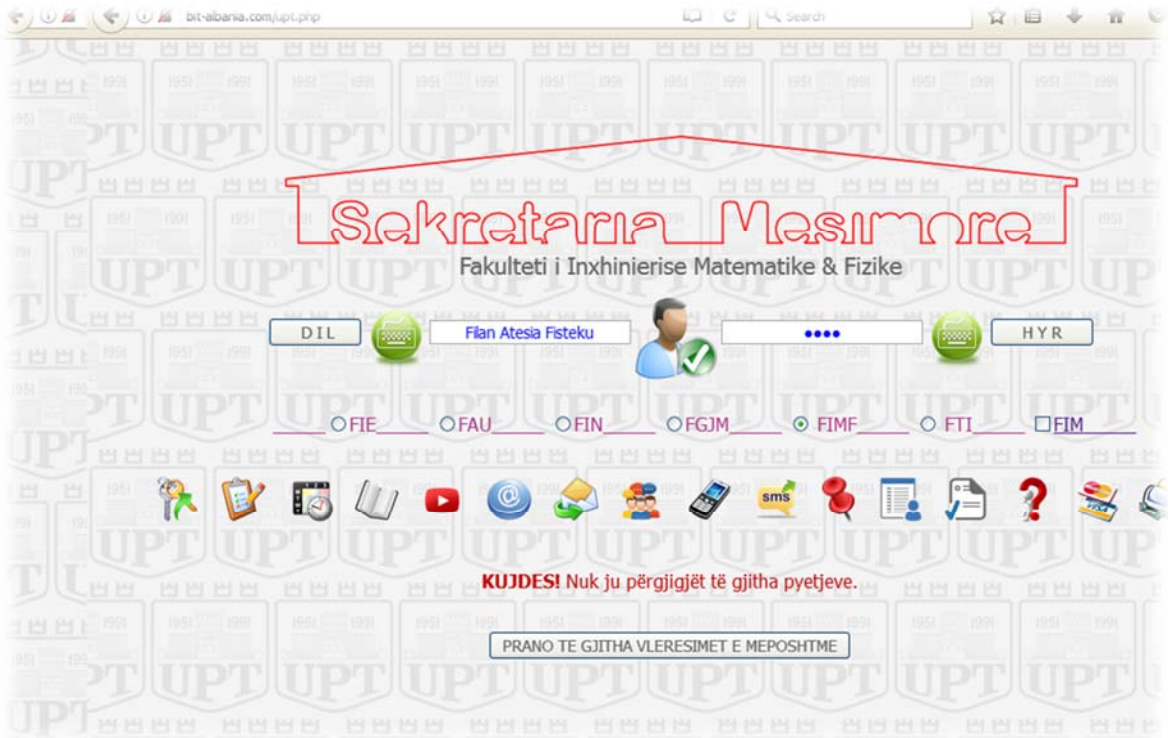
bit-albania.com/upt.php

Search

Sekretaria Mesimore

Fakulteti i Inxhinierise Matematike & Fizike

DIL

Filan Atesia Fisteku

••••

HYR

FIE FAU FIN FGJM FIMF FTI FIM

sms

KUJDES! Nuk ju përgjigjët të gjitha pyetjeve.

PRANO TE GJITHA VLERESIMET E MEPOSHTME